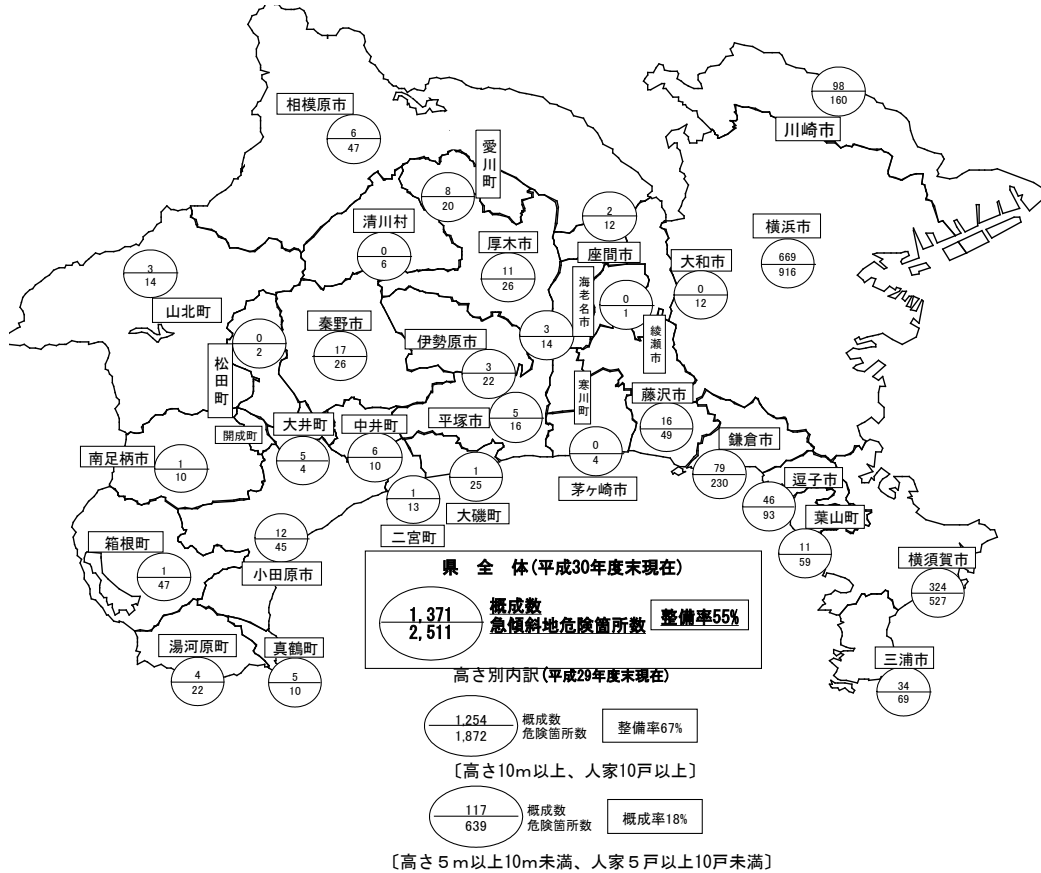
相模原市
$\frac{6}{47}$

$\frac{98}{160}$
川崎市

愛川町
$\frac{8}{20}$

清川村
$\frac{0}{6}$

$\frac{2}{12}$

厚木市
$\frac{11}{26}$

座間市

横浜市
$\frac{669}{916}$

大和市
$\frac{0}{12}$

$\frac{3}{14}$
山北町

海老名市
$\frac{0}{1}$

綾瀬市

$\frac{0}{2}$
松田町

秦野市
$\frac{17}{26}$

伊勢原市
$\frac{3}{22}$

$\frac{3}{14}$

寒川町

藤沢市
$\frac{16}{49}$

平塚市
$\frac{5}{16}$

大井町
$\frac{5}{4}$

中井町
$\frac{6}{10}$

開成町

南足柄市
$\frac{1}{10}$

$\frac{0}{4}$
茅ヶ崎市

鎌倉市
$\frac{79}{230}$

逗子市
$\frac{46}{93}$

$\frac{1}{25}$
大磯町

$\frac{1}{13}$
二宮町

葉山町
$\frac{11}{59}$

箱根町
$\frac{1}{47}$

$\frac{12}{45}$
小田原市

県　全　体(平成30年度末現在)
$\frac{1,371}{2,511}$ 概成数 急傾斜地危険箇所数 整備率55%

横須賀市
$\frac{324}{527}$

湯河原町
$\frac{4}{22}$

真鶴町
$\frac{5}{10}$

三浦市
$\frac{34}{69}$

高さ別内訳(平成29年度末現在)

$\frac{1,254}{1,872}$ 概成数 危険箇所数 整備率67%

〔高さ10m以上、人家10戸以上〕

$\frac{117}{639}$ 概成数 危険箇所数 概成率18%

〔高さ５m以上10m未満、人家５戸以上10戸未満〕